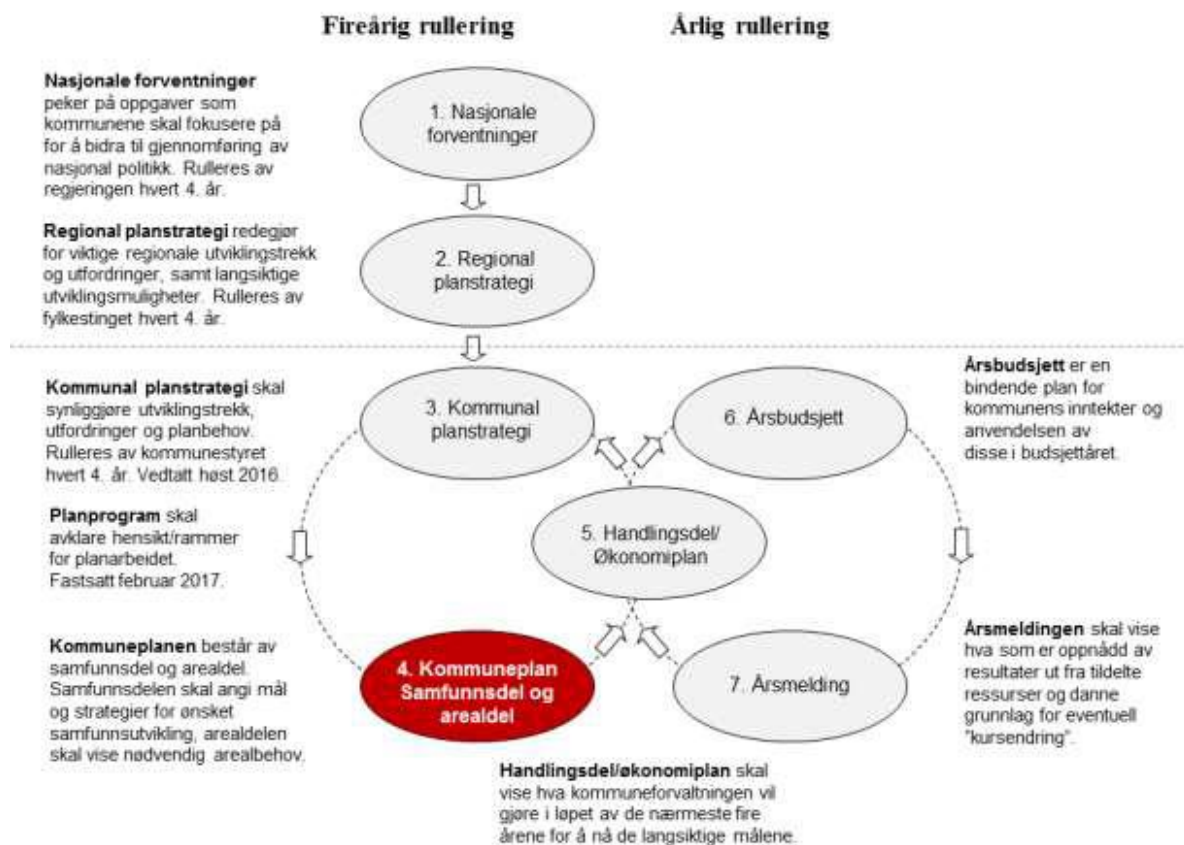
Fireårig rullering

Årlig rullering

**Nasjonale forventninger** peker på oppgaver som kommunene skal fokusere på for å bidra til gjennomføring av nasjonal politikk. Rulleres av regjeringen hvert 4. år.

1. Nasjonale forventninger

**Regional planstrategi** redegjør for viktige regionale utviklingstrekk og utfordringer, samt langsiktige utviklingsmuligheter. Rulleres av fylkestinget hvert 4. år.

2. Regional planstrategi

**Kommunal planstrategi** skal synliggjøre utviklingstrekk, utfordringer og planbehov. Rulleres av kommunestyret hvert 4. år. Vedtatt høst 2016.

3. Kommunal planstrategi

6. Årsbudsjett

**Årsbudsjett** er en bindende plan for kommunens inntekter og anvendelsen av disse i budsjettåret.

**Planprogram** skal avklare hensikt/rammer for planarbeidet. Fastsatt februar 2017.

5. Handlingsdel/ Økonomiplan

**Kommuneplanen** består av samfunnsdel og arealdel. Samfunnsdelen skal angi mål og strategier for ønsket samfunnsutvikling, arealdelen skal vise nødvendig arealbehov.

4. Kommuneplan Samfunnsdel og arealdel

7. Årsmelding

**Årsmeldingen** skal vise hva som er oppnådd av resultater ut fra tildelte ressurser og danne grunnlag for eventuell "kursendring".

**Handlingsdel/økonomiplan** skal vise hva kommuneforvaltningen vil gjøre i løpet av de nærmeste fire årene for å nå de langsiktige målene.